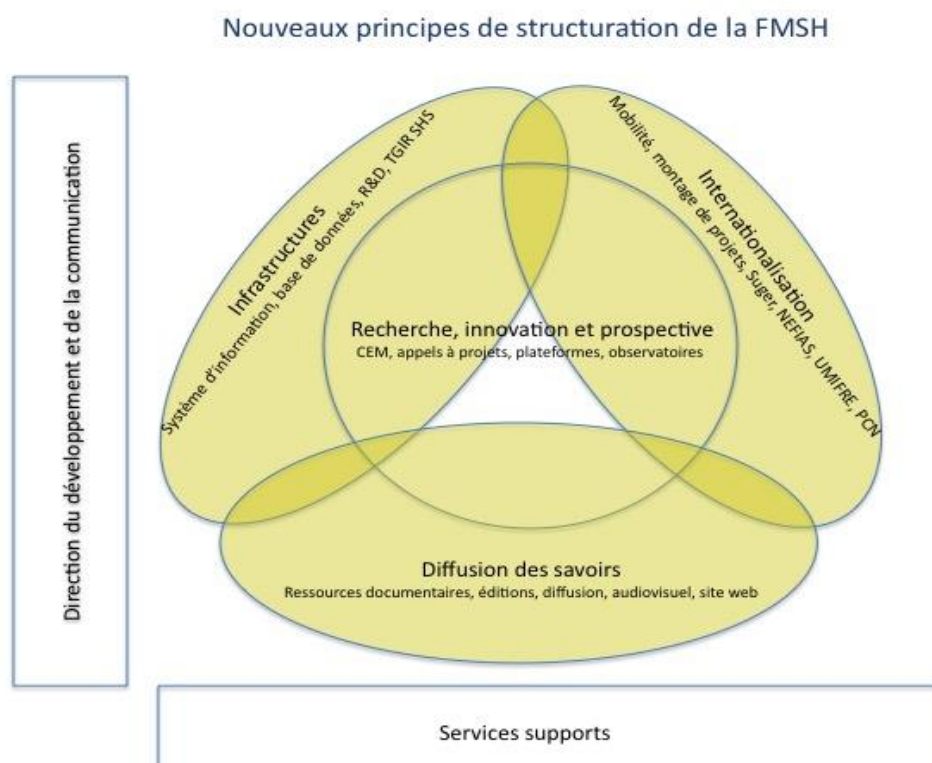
Nouveaux principes de structuration de la FMSH

Direction du développement et de la communication

Infrastructures
Système d'information, base de données, R&D, TGIR SHS

Internationalisation
Mobilité, montage de projets, Suger, NEFIAS, UMIFRE, PCN

Recherche, innovation et prospective
CEM, appels à projets, plateformes, observatoires

Diffusion des savoirs
Ressources documentaires, éditions, diffusion, audiovisuel, site web

Services supports